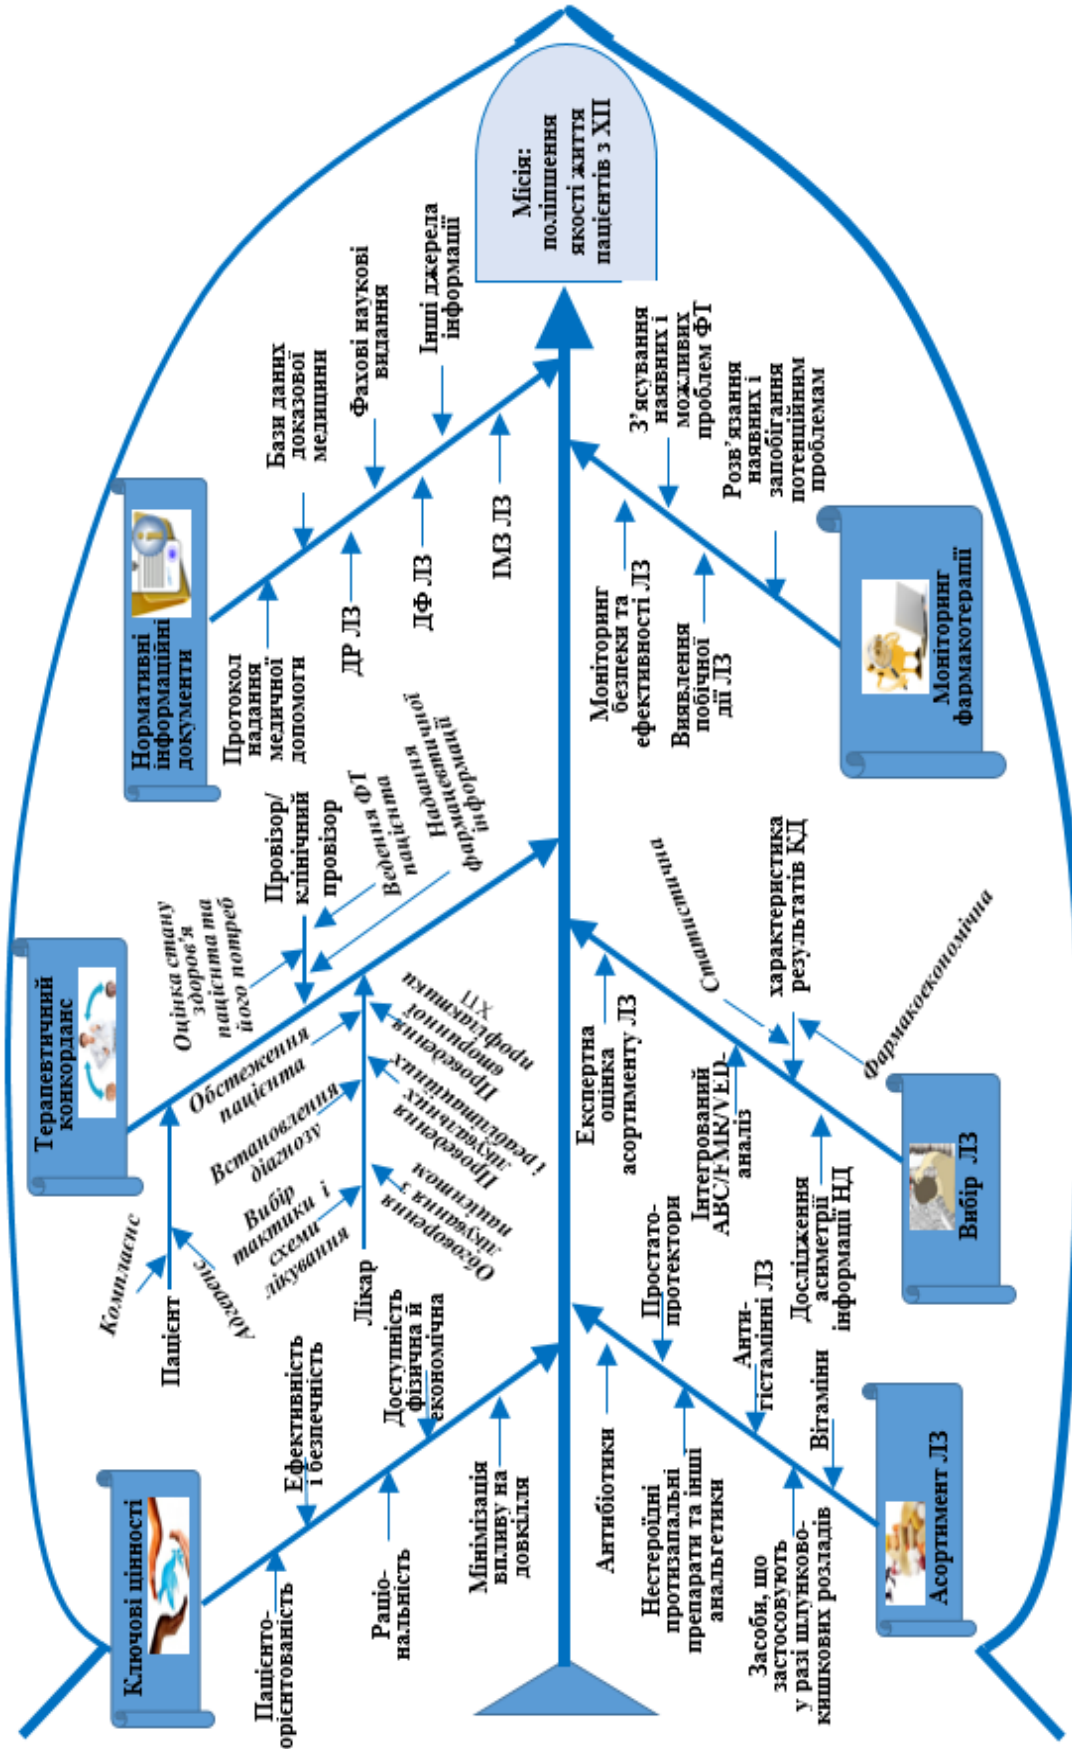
Місія: поліпшення якості життя пацієнтів з ХП

Нормативні інформаційні документи

Бази даних доказової медицини

Фахові наукові видання

Інші джерела інформації

Протокол надання медичної допомоги

ДР ЛЗ

ДФ ЛЗ

ІМЗ ЛЗ

Терапевтичний конкорданс

Провізор/ клінічний провізор

Ведення ФТ пацієнта

Надання фармацевтичної інформації

Оцінка стану здоров'я пацієнта та його потреб

Обстеження пацієнта

Встановлення діагнозу

Вибір тактики і схеми лікування

Проведення епідеміологічні фактори їх

Проведення лабораторних і радіологічних

Обговорення з пацієнтом лікування

Лікар

Пацієнт

Комплаєнс

Адгеренс

Моніторинг фармакотерапії

З'ясування наявних і можливих проблем ФТ

Розв'язання наявних і запобігання потенційним проблемам

Моніторинг безпеки та ефективності ЛЗ

Виявлення побічної дії ЛЗ

Вибір ЛЗ

Статистична

Фармакоекономічна

характеристика результатів КД

Експертна оцінка асортименту ЛЗ

Інтегрований ABC/FMR/VED-аналіз

Дослідження асиметрії інформації НД

Ключові цінності

Пацієнто-орієнтованість

Ефективність і безпечність

Доступність фізична й економічна

Раціо-нальність

Мінімізація впливу на довкілля

Асортимент ЛЗ

Антибіотики

Нестероїдні протизапальні препарати та інші анальгетики

Простато-протектори

Анти-гістамінні ЛЗ

Вітаміни

Засоби, що застосовують у разі шлунково-кишкових розладів